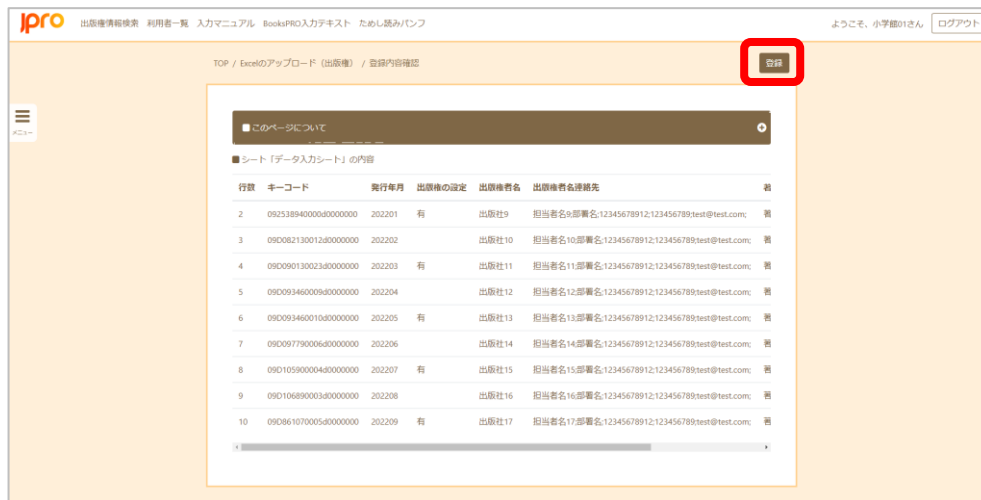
JPRO 出版権情報検索 利用者一覧 入力マニュアル BooksPRO入力テキスト ためし読みパンフ

ようこそ、小学館01さん ログアウト

メニュー

TOP / Excelのアップロード（出版権） / 登録内容確認

登録

このページについて

シート「データ入力シート」の内容

| 行数 | キーコード | 発行年月 | 出版権の設定 | 出版権者名 | 出版権者名連絡先 | 著 |
|---|---|---|---|---|---|---|
| 2 | 092538940000d0000000 | 202201 | 有 | 出版社9 | 担当者名9;部署名;12345678912;123456789;test@test.com; | 著 |
| 3 | 09D082130012d0000000 | 202202 | | 出版社10 | 担当者名10;部署名;12345678912;123456789;test@test.com; | 著 |
| 4 | 09D090130023d0000000 | 202203 | 有 | 出版社11 | 担当者名11;部署名;12345678912;123456789;test@test.com; | 著 |
| 5 | 09D093460009d0000000 | 202204 | | 出版社12 | 担当者名12;部署名;12345678912;123456789;test@test.com; | 著 |
| 6 | 09D093460010d0000000 | 202205 | 有 | 出版社13 | 担当者名13;部署名;12345678912;123456789;test@test.com; | 著 |
| 7 | 09D097790006d0000000 | 202206 | | 出版社14 | 担当者名14;部署名;12345678912;123456789;test@test.com; | 著 |
| 8 | 09D105900004d0000000 | 202207 | 有 | 出版社15 | 担当者名15;部署名;12345678912;123456789;test@test.com; | 著 |
| 9 | 09D106890003d0000000 | 202208 | | 出版社16 | 担当者名16;部署名;12345678912;123456789;test@test.com; | 著 |
| 10 | 09D861070005d0000000 | 202209 | 有 | 出版社17 | 担当者名17;部署名;12345678912;123456789;test@test.com; | 著 |